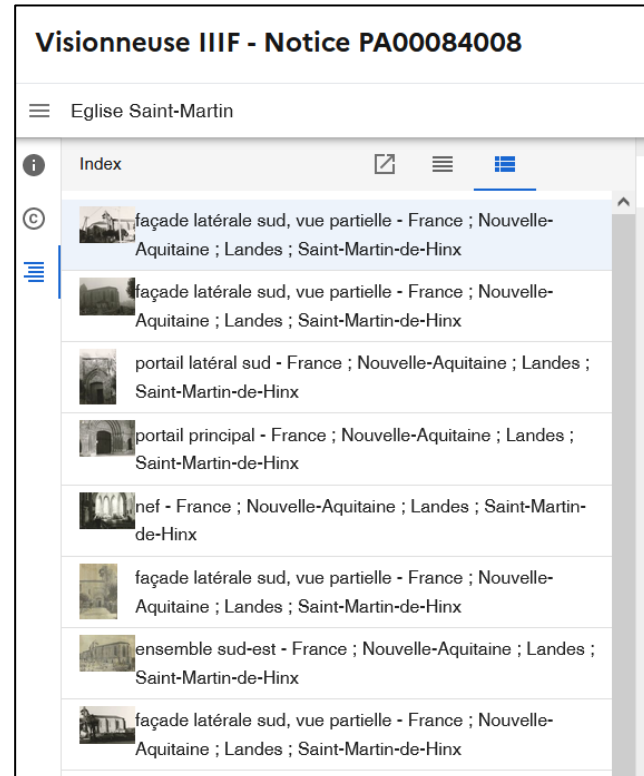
Visionneuse IIIF - Notice PA00084008

Eglise Saint-Martin

Index

façade latérale sud, vue partielle - France ; Nouvelle-Aquitaine ; Landes ; Saint-Martin-de-Hinx

façade latérale sud, vue partielle - France ; Nouvelle-Aquitaine ; Landes ; Saint-Martin-de-Hinx

portail latéral sud - France ; Nouvelle-Aquitaine ; Landes ; Saint-Martin-de-Hinx

portail principal - France ; Nouvelle-Aquitaine ; Landes ; Saint-Martin-de-Hinx

nef - France ; Nouvelle-Aquitaine ; Landes ; Saint-Martin-de-Hinx

façade latérale sud, vue partielle - France ; Nouvelle-Aquitaine ; Landes ; Saint-Martin-de-Hinx

ensemble sud-est - France ; Nouvelle-Aquitaine ; Landes ; Saint-Martin-de-Hinx

façade latérale sud, vue partielle - France ; Nouvelle-Aquitaine ; Landes ; Saint-Martin-de-Hinx